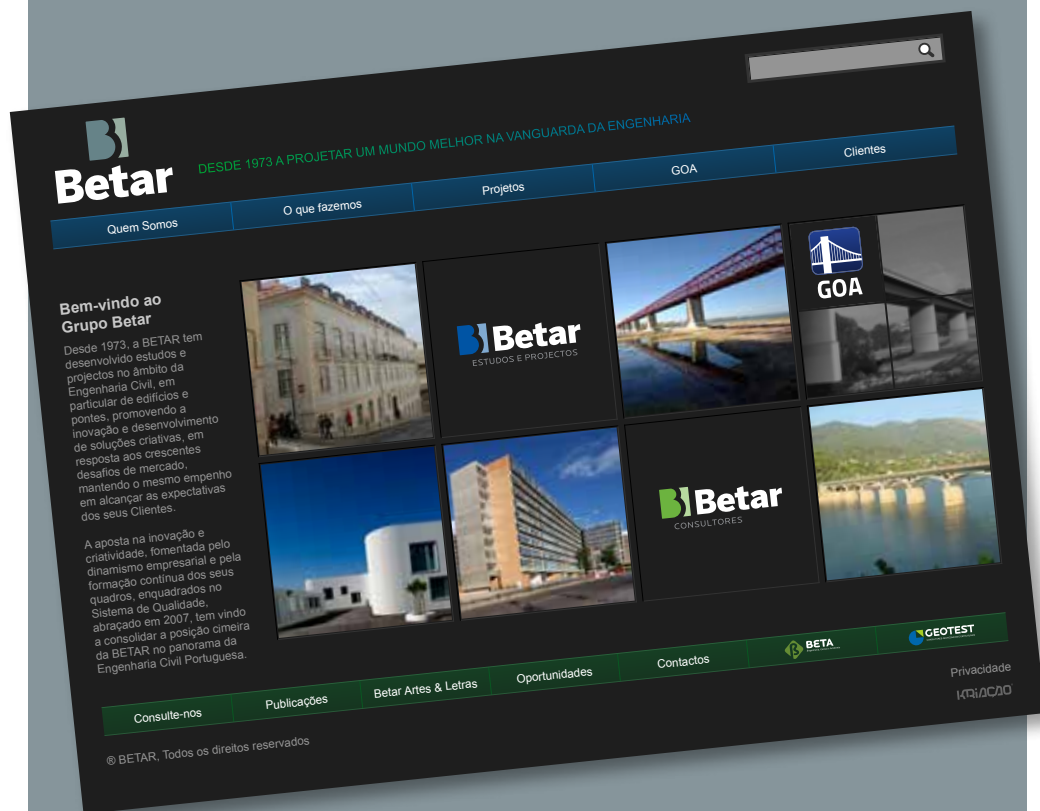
Betar

DESDE 1973 A PROJETAR UM MUNDO MELHOR NA VANGUARDA DA ENGENHARIA

Quem Somos | O que fazemos | Projetos | GOA | Clientes

Bem-vindo ao Grupo Betar

Desde 1973, a BETAR tem desenvolvido estudos e projectos no âmbito da Engenharia Civil, em particular de edifícios e pontes, promovendo a inovação e desenvolvimento de soluções criativas, em resposta aos crescentes desafios de mercado, mantendo o mesmo empenho em alcançar as expectativas dos seus Clientes.

A aposta na inovação e criatividade, fomentada pelo dinamismo empresarial e pela formação contínua dos seus quadros, enquadrados no Sistema de Qualidade, abraçado em 2007, tem vindo a consolidar a posição cimeira da BETAR no panorama da Engenharia Civil Portuguesa.

Betar
ESTUDOS E PROJECTOS

GOA

Betar
CONSULTORES

BETA

GEOTEST

Consulte-nos | Publicações | Betar Artes & Letras | Oportunidades | Contactos

Privacidade

KRIACAO

® BETAR, Todos os direitos reservados